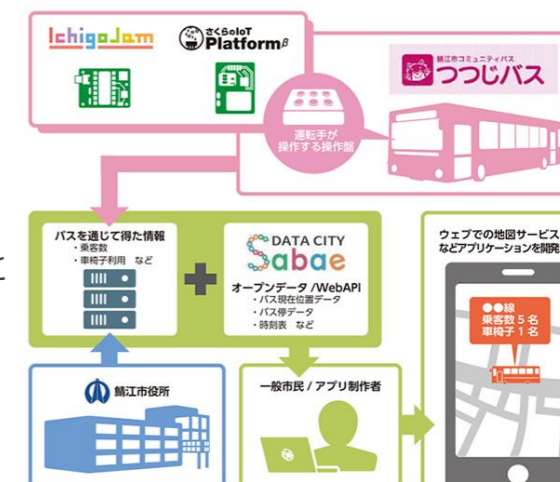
IchigoJam

さくらのIoT Platform$\beta$

鯖江市コミュニティバス つつじバス

運転手が操作する操作盤

バスを通じて得た情報
・乗客数
・車椅子利用 など

DATA CITY Sabae
オープンデータ /WebAPI
・バス現在位置データ
・バス停データ
・時刻表 など

鯖江市役所

一般市民 / アプリ制作者

ウェブでの地図サービス
などアプリケーションを開発

●●線
乗客数５名
車椅子１名